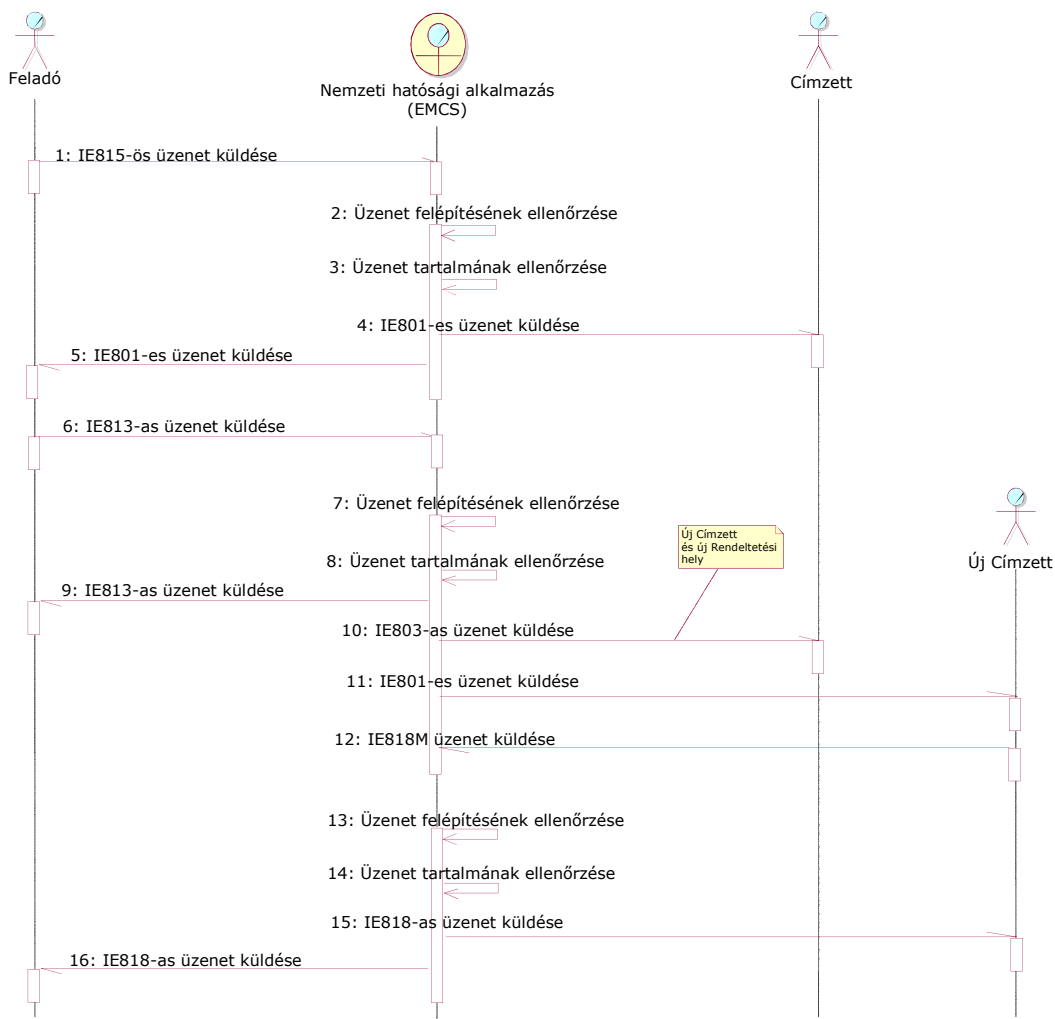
Feladó

Nemzeti hatósági alkalmazás (EMCS)

Címzett

1: IE815-ös üzenet küldése

2: Üzenet felépítésének ellenőrzése

3: Üzenet tartalmának ellenőrzése

4: IE801-es üzenet küldése

5: IE801-es üzenet küldése

6: IE813-as üzenet küldése

7: Üzenet felépítésének ellenőrzése

Új Címzett és új Rendeltetési hely

Új Címzett

8: Üzenet tartalmának ellenőrzése

9: IE813-as üzenet küldése

10: IE803-as üzenet küldése

11: IE801-es üzenet küldése

12: IE818M üzenet küldése

13: Üzenet felépítésének ellenőrzése

14: Üzenet tartalmának ellenőrzése

15: IE818-as üzenet küldése

16: IE818-as üzenet küldése